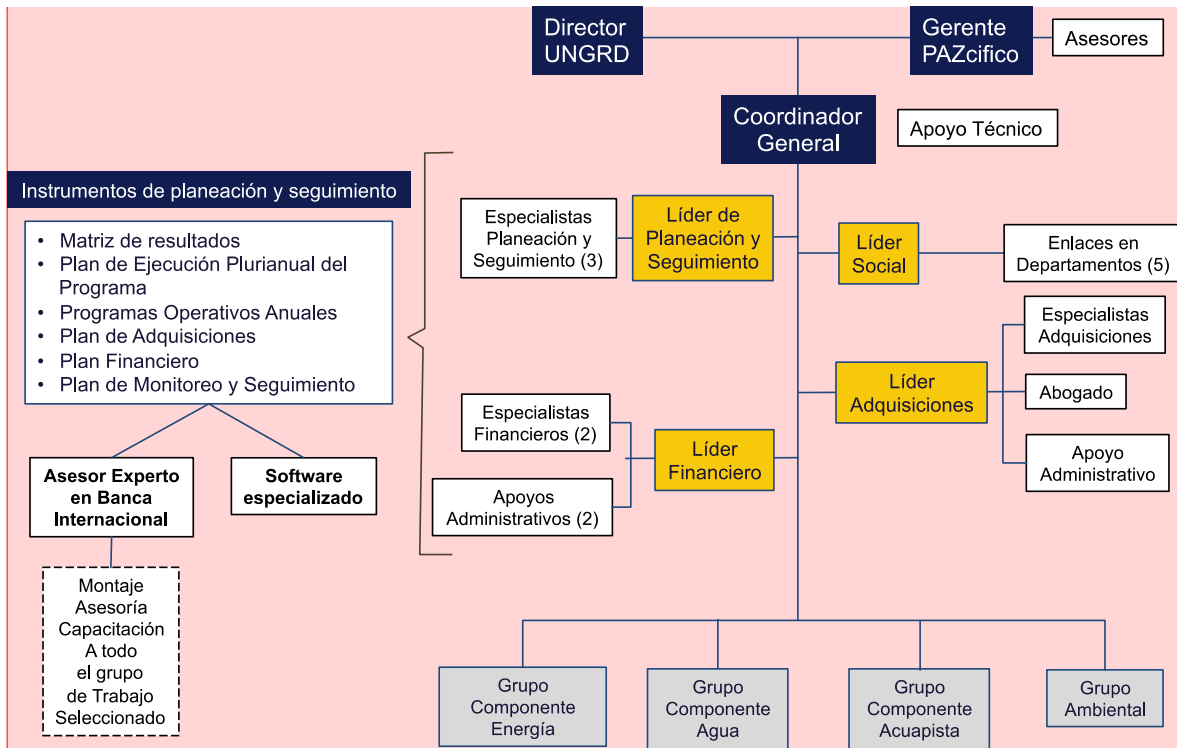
Director UNGRD

Gerente PAZcifico

Asesores

Coordinador General

Apoyo Técnico

Instrumentos de planeación y seguimiento

- Matriz de resultados
- Plan de Ejecución Plurianual del Programa
- Programas Operativos Anuales
- Plan de Adquisiciones
- Plan Financiero
- Plan de Monitoreo y Seguimiento

Asesor Experto en Banca Internacional

Software especializado

Montaje Asesoría Capacitación A todo el grupo de Trabajo Seleccionado

Especialistas Planeación y Seguimiento (3)

Líder de Planeación y Seguimiento

Líder Social

Enlaces en Departamentos (5)

Especialistas Adquisiciones

Abogado

Apoyo Administrativo

Líder Adquisiciones

Especialistas Financieros (2)

Líder Financiero

Apoyos Administrativos (2)

Grupo Componente Energía

Grupo Componente Agua

Grupo Componente Acuapista

Grupo Ambiental